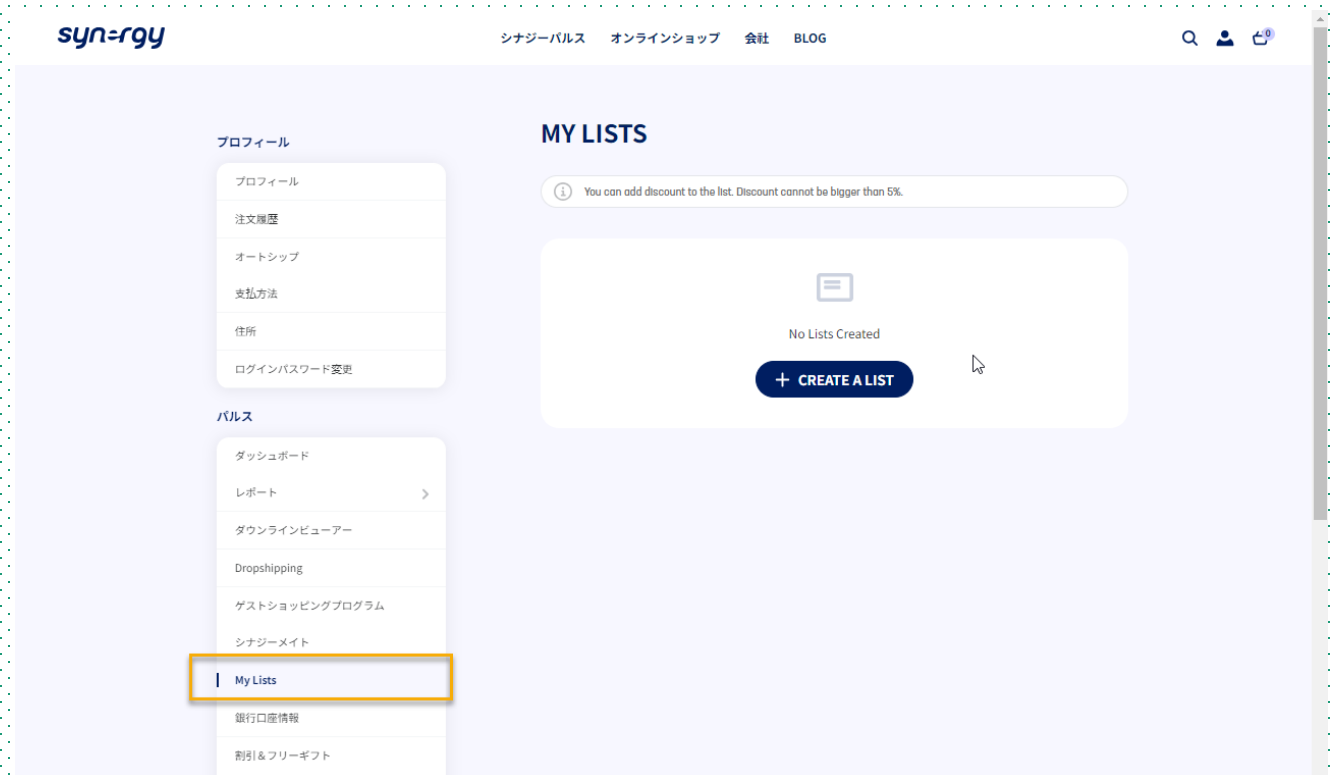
synergy

シナジーパルス オンラインショップ 会社 BLOG

0

プロフィール

プロフィール

注文履歴

オートシップ

支払方法

住所

ログインパスワード変更

パルス

ダッシュボード

レポート

ダウンラインビューアー

Dropshipping

ゲストショッピングプログラム

シナジーメイト

My Lists

銀行口座情報

割引＆フリーギフト

MY LISTS

You can add discount to the list. Discount cannot be bigger than 5%.

No Lists Created

+ CREATE A LIST